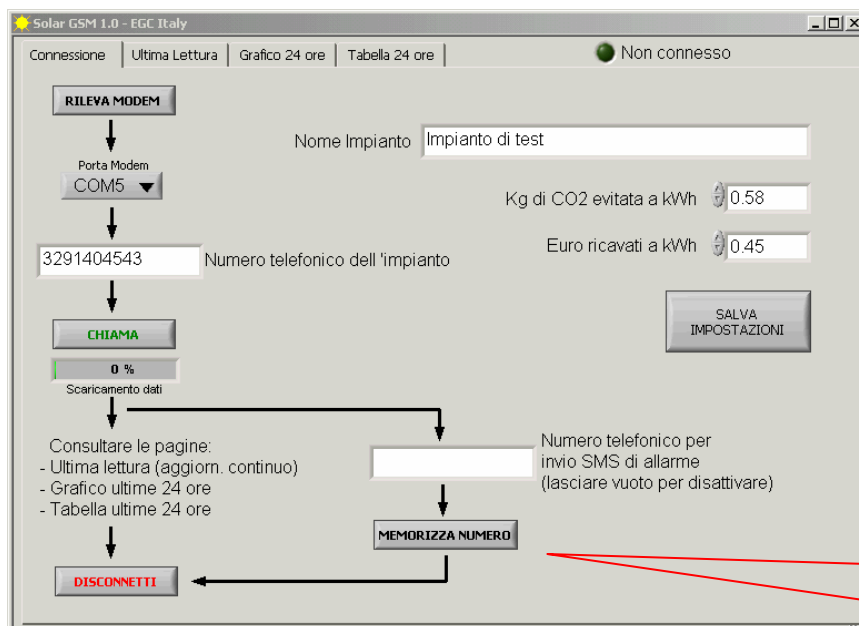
Solar GSM 1.0 - EGC Italy

Connessione | Ultima Lettura | Grafico 24 ore | Tabella 24 ore

Non connesso

RILEVA MODEM

Porta Modem
COM5

3291404543 Numero telefonico dell 'impianto

CHIAMA

0 %
Scaricamento dati

Nome Impianto Impianto di test

Kg di CO2 evitata a kWh 0.58

Euro ricavati a kWh 0.45

SALVA IMPOSTAZIONI

Consultare le pagine:
- Ultima lettura (aggiorn. continuo)
- Grafico ultime 24 ore
- Tabella ultime 24 ore

Numero telefonico per invio SMS di allarme (lasciare vuoto per disattivare)

MEMORIZZA NUMERO

DISCONNETTI